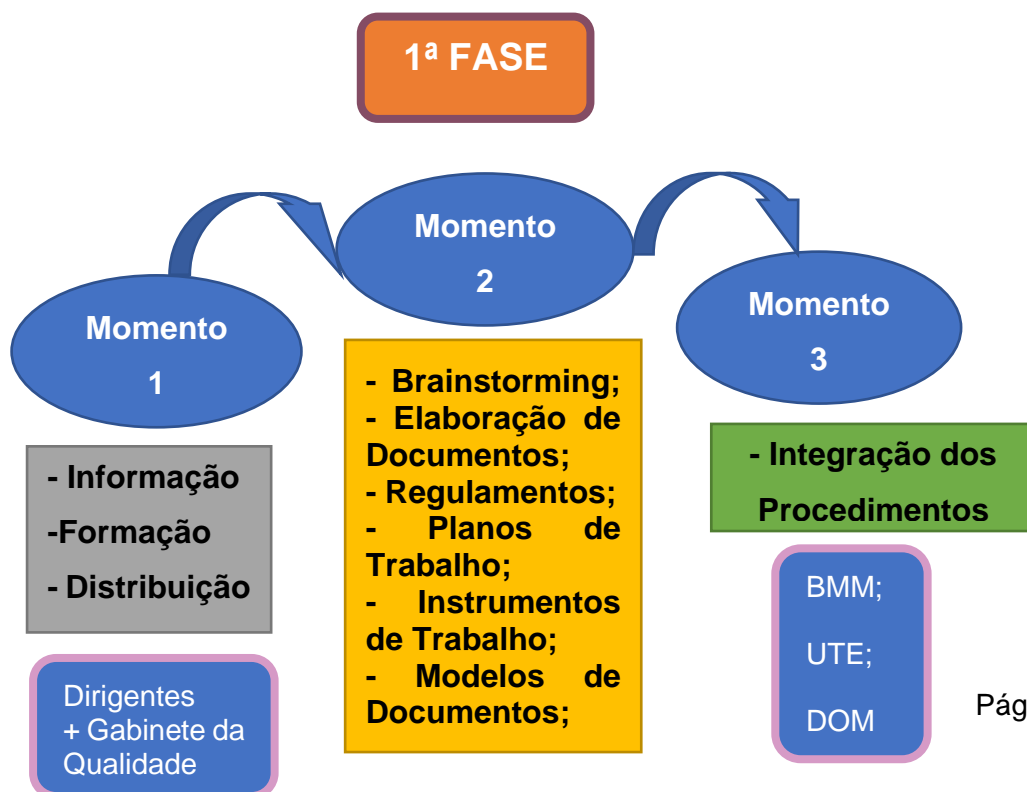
1ª FASE

Momento 1

- Informação

-Formação

- Distribuição

Dirigentes + Gabinete da Qualidade

Momento 2

- Brainstorming;
- Elaboração de Documentos;
- Regulamentos;
- Planos de Trabalho;
- Instrumentos de Trabalho;
- Modelos de Documentos;

Momento 3

- Integração dos Procedimentos

BMM;

UTE;

DOM

Pág